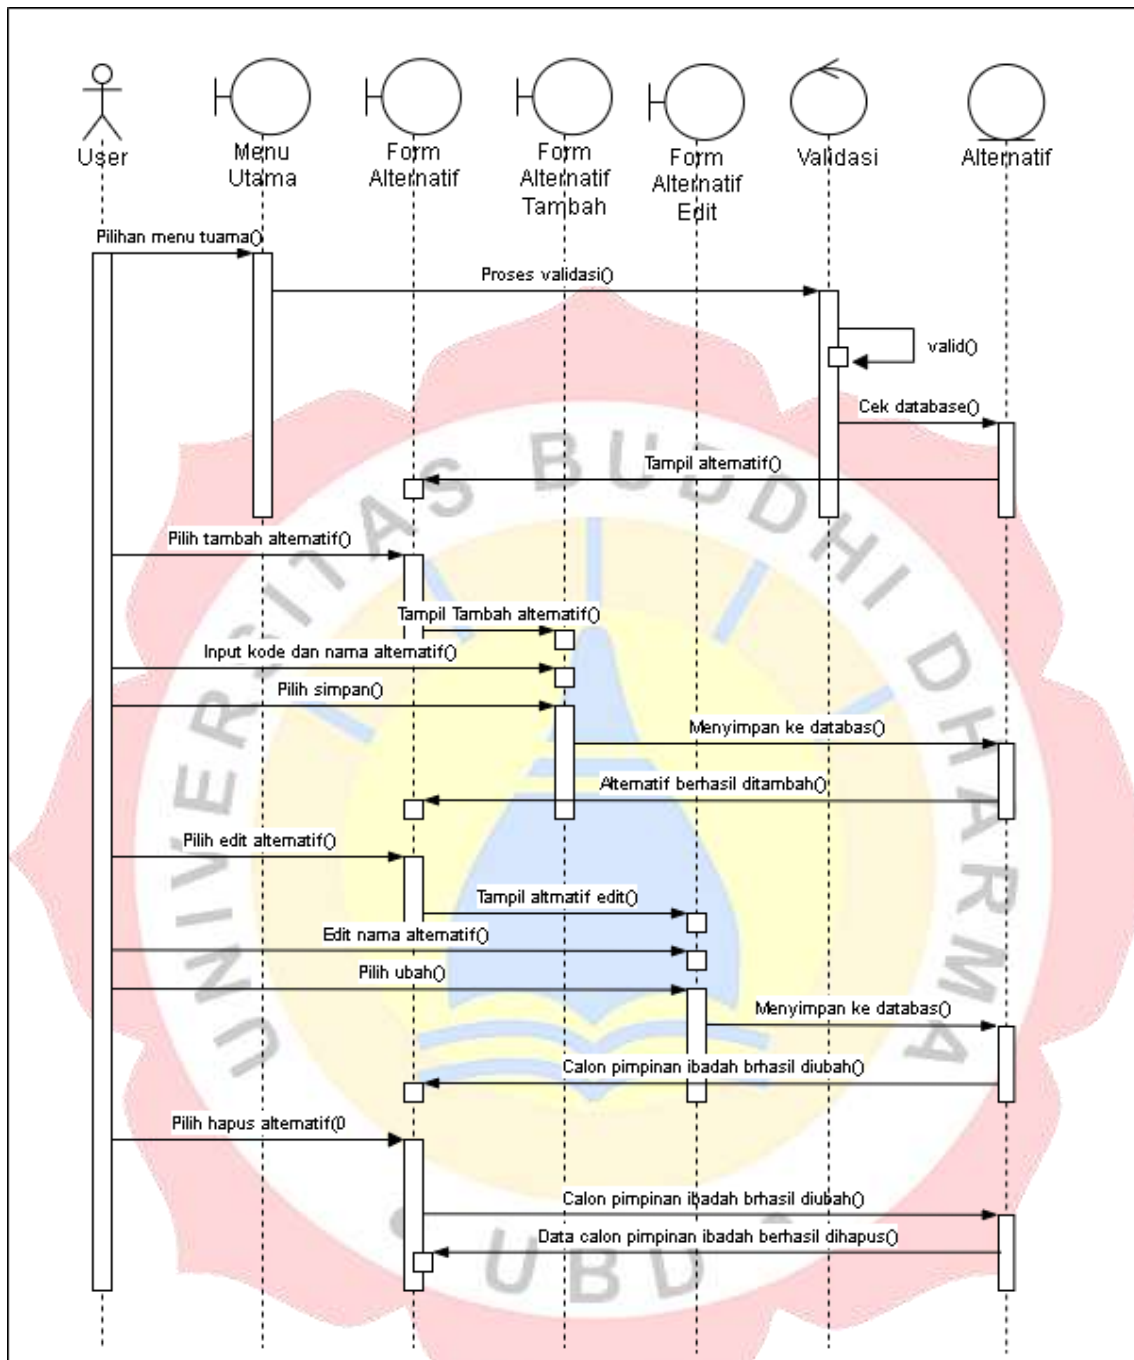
User

Menu Utama

Form Alternatif

Form Alternatif Tambah

Form Alternatif Edit

Validasi

Alternatif

Pilihan menu tuama()

Proses validasi()

valid()

Cek database()

Tampil alternatif()

Pilih tambah alternatif()

Tampil Tambah alternatif()

Input kode dan nama alternatif()

Pilih simpan()

Menyimpan ke databas()

Alternatif berhasil ditambah()

Pilih edit alternatif()

Tampil altmatif edit()

Edit nama alternatif()

Pilih ubah()

Menyimpan ke databas()

Calon pimpinan ibadah brhasil diubah()

Pilih hapus alternatif(0

Calon pimpinan ibadah brhasil diubah()

Data calon pimpinan ibadah berhasil dihapus()

UNIVERSITAS BUDDHI DHARMA

UBD